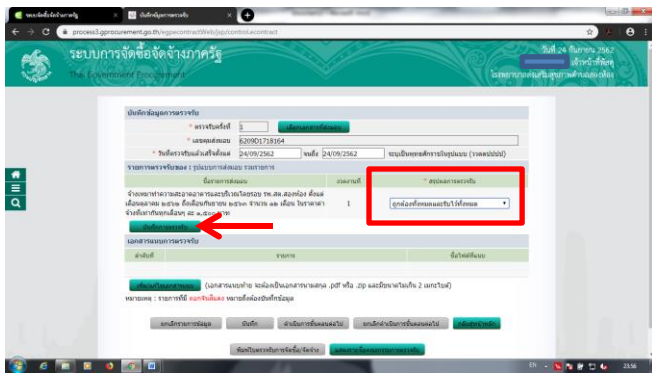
ระบบการจัดซื้อจัดจ้างภาครัฐ | บันทึกข้อมูลการตรวจรับ

process3.gprocurement.go.th/egpecontractWeb/jsp/control.econtract

ระบบการจัดซื้อจัดจ้างภาครัฐ
The Government Procurement

วันที่ 24 กันยายน 2562
เจ้าหน้าที่พัสดุ
โรงพยาบาลส่งเสริมสุขภาพตำบลดงห้อง

บันทึกข้อมูลการตรวจรับ

* ตรวจรับครั้งที่ 1 เลือกเอกสารที่ส่งมอบ
* เลขคุมสัญญา 620901718164
* วันที่ตรวจรับแล้วเสร็จทั้งหมด 24/09/2562 จนถึง 24/09/2562 ระบุเป็นพุทธศักราช (วว/ดด/ปปปป)

รายการตรวจรับของ : รูปแบบการส่งมอบ รายการการ

| ชื่อรายการส่งมอบ | งวดงานที่ | * สรุปผลการตรวจรับ |
|---|---|---|
| จ้างเหมาทำความสะอาดอาคารและบริเวณโดยรอบ รพ.สต.ดงห้อง ตั้งแต่เดือนตุลาคม ๒๕๖๒ ถึงเดือนกันยายน ๒๕๖๓ จำนวน ๑๒ เดือน ในราคาค่าจ้างเดือนละ ๑,๕๐๐ บาท | 1 | ถูกต้องทั้งหมดและรับไว้ทั้งหมด |

บันทึกการตรวจรับ

เอกสารแนบการตรวจรับ

| ลำดับที่ | รายการ | ชื่อไฟล์ที่แนบ |
|---|---|---|

เพิ่มไฟล์เอกสารแนบ (เอกสารแนบท้าย จะต้องเป็นเอกสารนามสกุล .pdf หรือ .zip และมีขนาดไม่เกิน 2 เมกะไบต์)
หมายเหตุ : รายการที่มี ดอกจันสีแดง หมายถึงต้องบันทึกข้อมูล

ยกเลิกรายการข้อมูล | บันทึก | ดำเนินการขั้นตอนต่อไป | ยกเลิกดำเนินการขั้นตอนต่อไป | กลับหน้าหลัก

พิมพ์ใบตรวจรับการจัดซื้อ/จัดจ้าง | แสดงรายชื่อคณะกรรมการตรวจรับ

EN 23:56